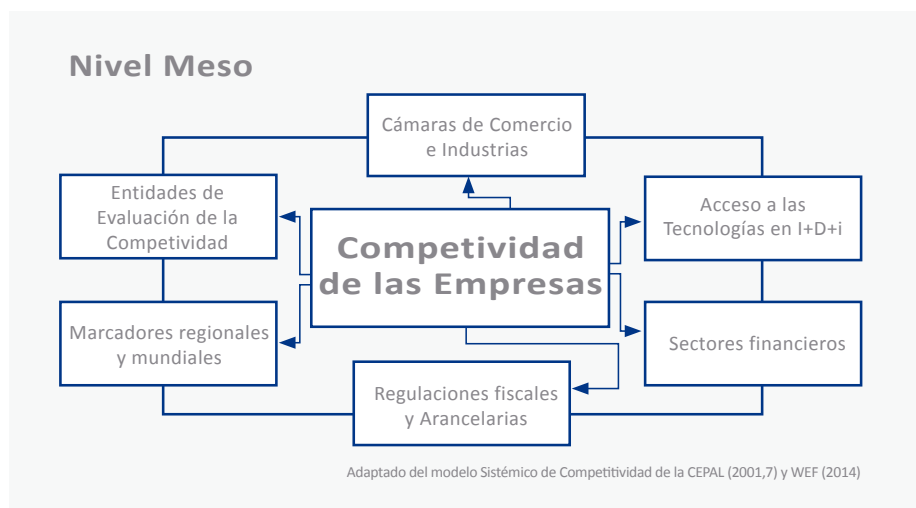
Nivel Meso

Cámaras de Comercio e Industrias

Entidades de Evaluación de la Competividad

Acceso a las Tecnologías en I+D+i

Competividad de las Empresas

Marcadores regionales y mundiales

Sectores financieros

Regulaciones fiscales y Arancelarias

Adaptado del modelo Sistémico de Competitividad de la CEPAL (2001,7) y WEF (2014)